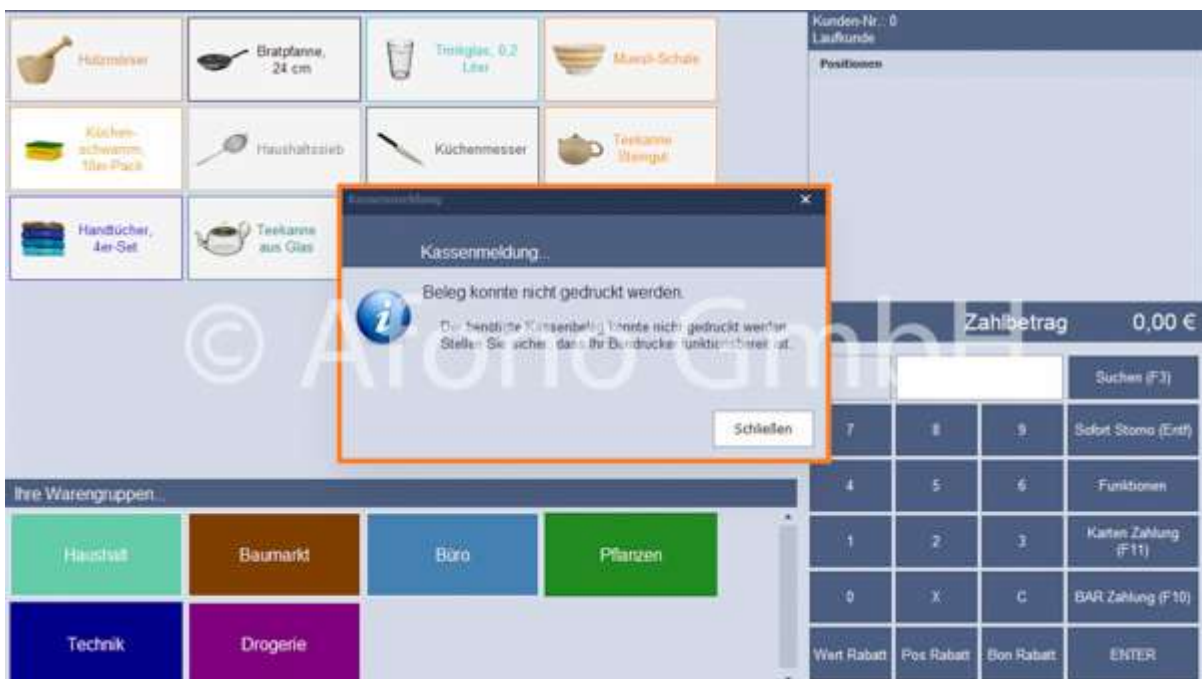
Holzmörser

Bratpfanne, 24 cm

Trinkglas, 0,2 Liter

Muesli-Schale

Küchenschwamm, 10er-Pack

Haushaltssieb

Küchenmesser

Teekanne Steingut

Handtücher, 4er-Set

Teekanne aus Glas

Kunden-Nr.: 0
Laufkunde

Positionen

Kassenmeldung

Kassenmeldung...

Beleg konnte nicht gedruckt werden.

Der benötigte Kassenbeleg konnte nicht gedruckt werden. Stellen Sie sicher, dass Ihr Bondrucker funktionsbereit ist.

Schließen

© Afono GmbH

Zahlbetrag 0,00 €

Suchen (F3)

7 8 9 Sofort Storno (Entf)

4 5 6 Funktionen

1 2 3 Karten Zahlung (F11)

0 X C BAR Zahlung (F10)

Wert Rabatt Pos Rabatt Bon Rabatt ENTER

Ihre Warengruppen...

Haushalt

Baumarkt

Büro

Pflanzen

Technik

Drogerie